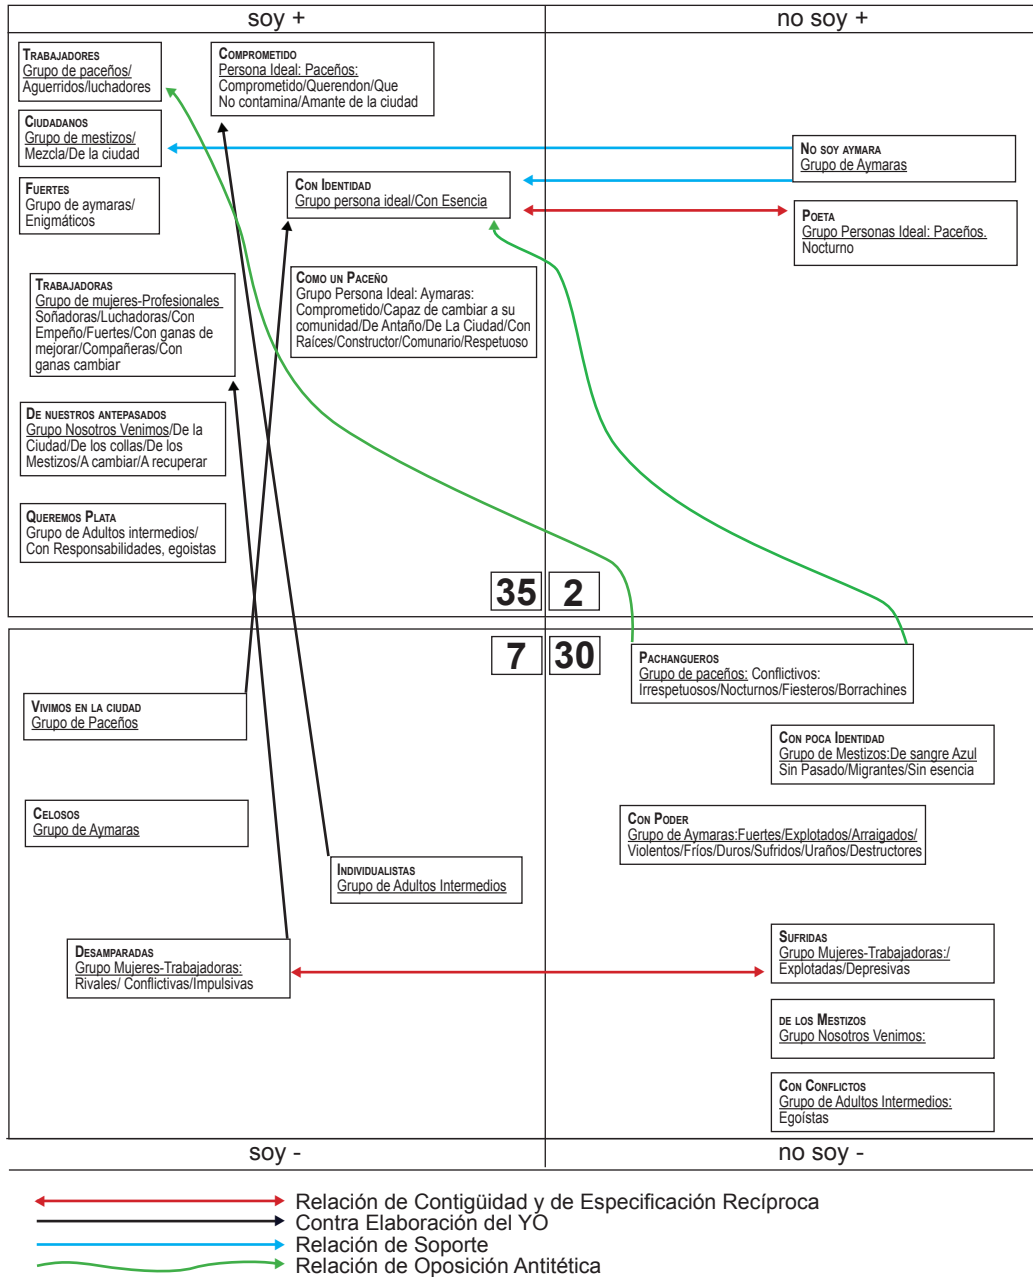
soy +

no soy +

TRABAJADORES
Grupo de paceños/ Aguerridos/luchadores

COMPROMETIDO
Persona Ideal: Paceños: Comprometido/Querendon/Que No contamina/Amante de la ciudad

CIUDADANOS
Grupo de mestizos/ Mezcla/De la ciudad

NO SOY AYMARA
Grupo de Aymaras

FUERTES
Grupo de aymaras/ Enigmáticos

CON IDENTIDAD
Grupo persona ideal/Con Esencia

POETA
Grupo Personas Ideal: Paceños. Nocturno

TRABAJADORAS
Grupo de mujeres-Profesionales Soñadoras/Luchadoras/Con Empeño/Fuertes/Con ganas de mejorar/Compañeras/Con ganas cambiar

COMO UN PACEÑO
Grupo Persona Ideal: Aymaras: Comprometido/Capaz de cambiar a su comunidad/De Antaño/De La Ciudad/Con Raíces/Constructor/Comunario/Respetuoso

DE NUESTROS ANTEPASADOS
Grupo Nosotros Venimos/De la Ciudad/De los collas/De los Mestizos/A cambiar/A recuperar

QUEREMOS PLATA
Grupo de Adultos intermedios/ Con Responsabilidades, egoistas

35 2

7 30

PACHANGUEROS
Grupo de paceños: Conflictivos: Irrespetuosos/Nocturnos/Fiesteros/Borrachines

VIVIMOS EN LA CIUDAD
Grupo de Paceños

CON POCA IDENTIDAD
Grupo de Mestizos:De sangre Azul Sin Pasado/Migrantes/Sin esencia

CELOSOS
Grupo de Aymaras

CON PODER
Grupo de Aymaras:Fuertes/Explotados/Arraigados/ Violentos/Fríos/Duros/Sufridos/Uraños/Destructores

INDIVIDUALISTAS
Grupo de Adultos Intermedios

DESAMPARADAS
Grupo Mujeres-Trabajadoras: Rivales/ Conflictivas/Impulsivas

SUFRIDAS
Grupo Mujeres-Trabajadoras:/ Explotadas/Depresivas

DE LOS MESTIZOS
Grupo Nosotros Venimos:

CON CONFLICTOS
Grupo de Adultos Intermedios: Egoístas

soy -

no soy -

Relación de Contigüidad y de Especificación Recíproca
Contra Elaboración del YO
Relación de Soporte
Relación de Oposición Antitética